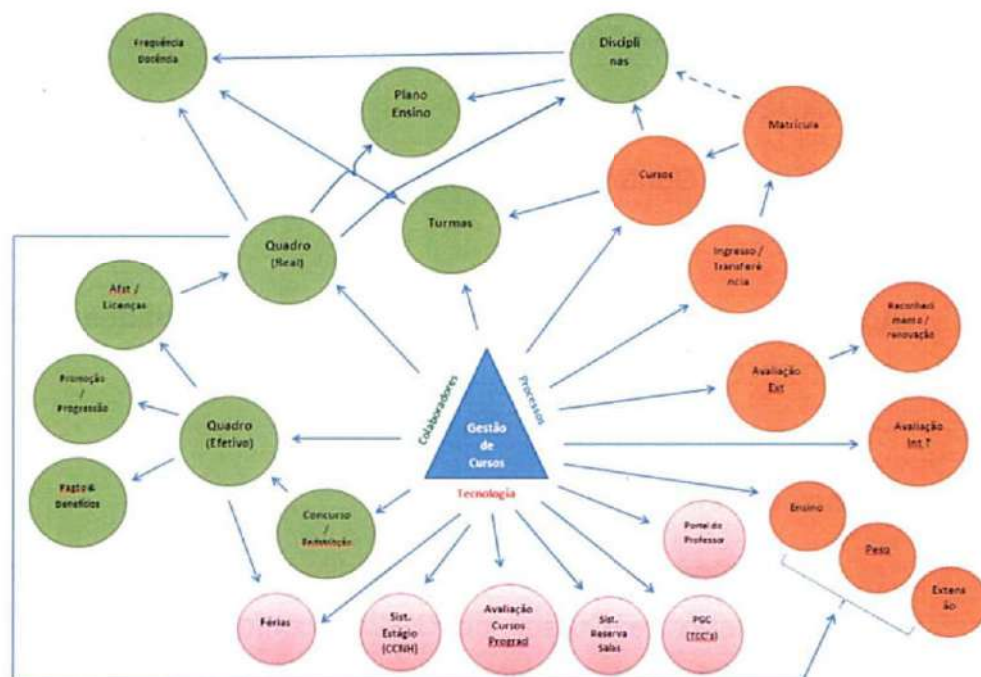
Frequência Docência

Discipli nas

Plano Ensino

Matrícula

Cursos

Turmas

Quadro (Real)

Ingresso / Transferê ncia

Afat / Licenças

Reconheci mento / renovação

Promoção / Progressão

Avaliação Ext

Quadro (Efetivo)

Colaboradores

Processos

Gestão de Cursos

Tecnologia

Avaliação Int ?

Pagto & Benefícios

Ensino

Concurso / Redenção

Portal do Professor

Pesq

Exten são

Férias

Sist. Estágio (CCNH)

Avaliação Cursos Prograd

Sist. Reserva Salas

PGC (TCC's)